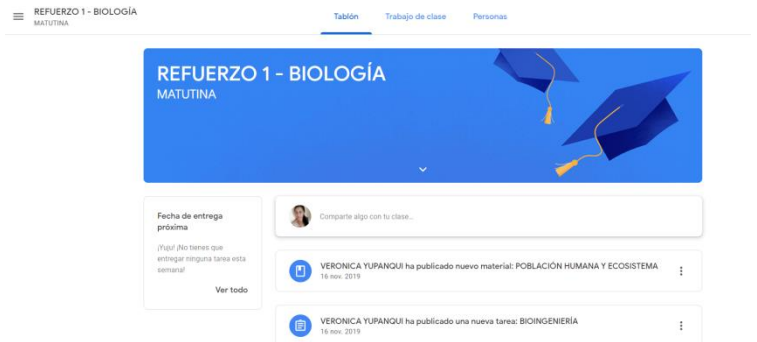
REFUERZO 1 - BIOLOGÍA
MATUTINA

Tablón Trabajo de clase Personas

REFUERZO 1 - BIOLOGÍA
MATUTINA

Fecha de entrega próxima

¡Yupi! ¡No tienes que entregar ninguna tarea esta semana!

Ver todo

Comparte algo con tu clase...

VERONICA YUPANQUI ha publicado nuevo material: POBLACIÓN HUMANA Y ECOSISTEMA
16 nov. 2019

VERONICA YUPANQUI ha publicado una nueva tarea: BIOINGENIERÍA
16 nov. 2019